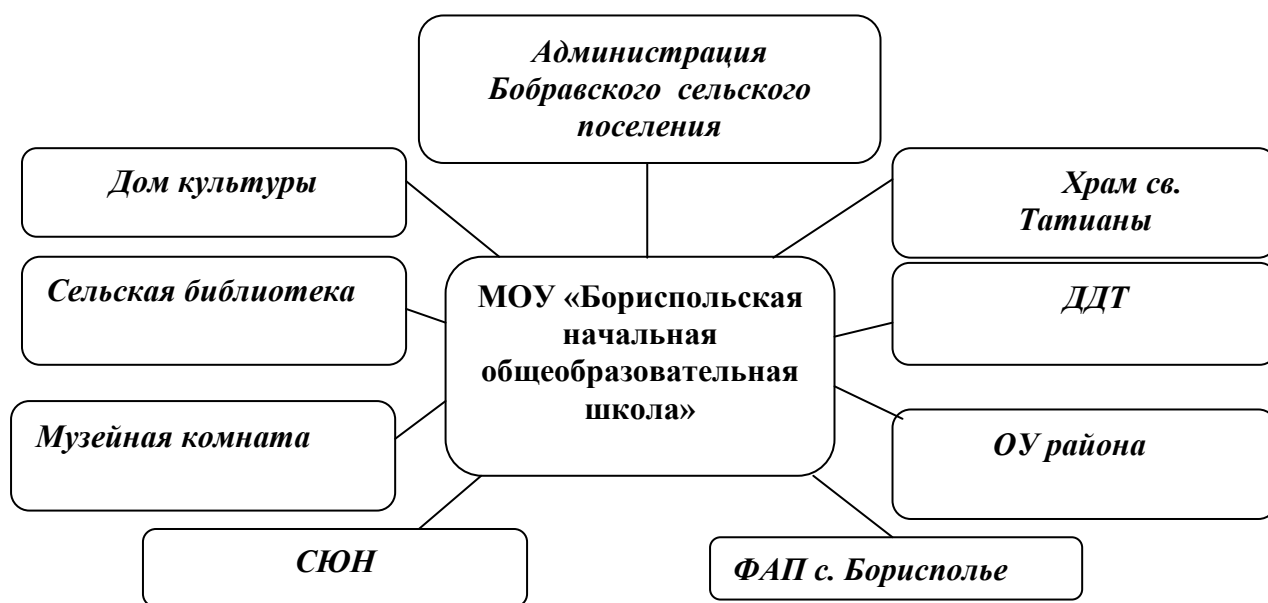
Администрация Бобравского сельского поселения

Дом культуры

Храм св. Татианы

Сельская библиотека

МОУ «Бориспольская начальная общеобразовательная школа»

ДДТ

Музейная комната

ОУ района

СЮН

ФАП с. Борисполье